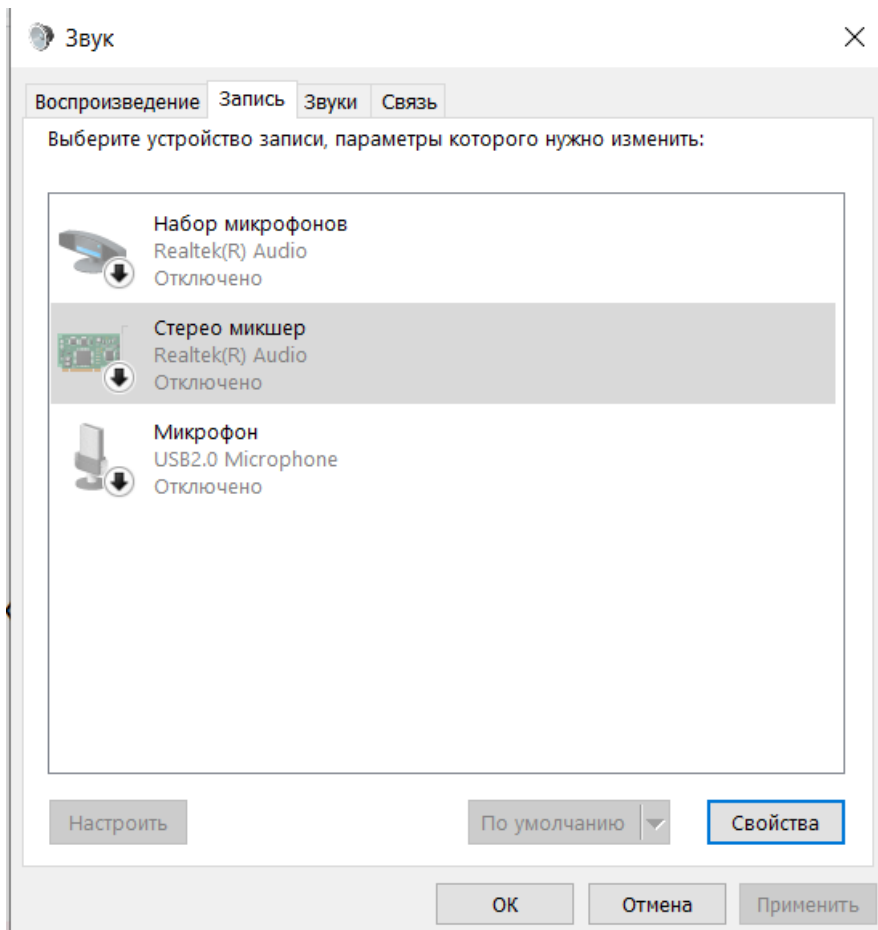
Звук

Воспроизведение | Запись | Звуки | Связь

Выберите устройство записи, параметры которого нужно изменить:

Набор микрофонов
Realtek(R) Audio
Отключено

Стерео микшер
Realtek(R) Audio
Отключено

Микрофон
USB2.0 Microphone
Отключено

Настроить

По умолчанию

Свойства

OK

Отмена

Применить